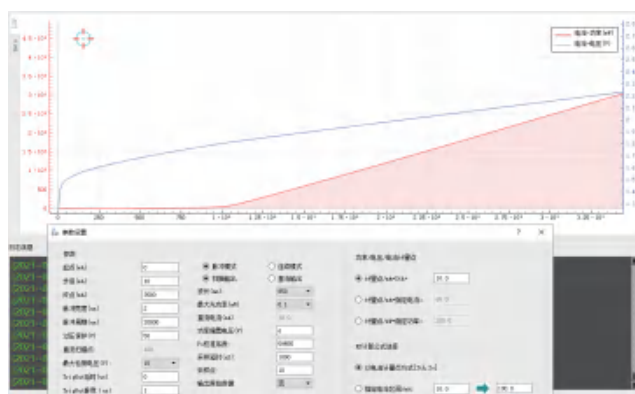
电流-功率 (W)
电流-电压 (V)

4.5·10³
4·10³
3.5·10³
3·10³
2.5·10³
2·10³
1.5·10³
1·10³
500
0

0
250
500
750
1·10³
1.25·10³
1.5·10³
1.75·10³
2·10³
2.25·10³
2.5·10³
2.75·10³
3·10³
3.25·10³

参数设置
?
×

参数
起点 (mA) 0
步进 (mA) 10
终点 (mA) 3000
脉冲宽度 (ms) 2
脉冲周期 (ms) 10000
过压保护 (V) 70
量程
最大电流限制 (A) 10
Tri pha(延时 (ms) 0
Tri pha(延 (ms) 1

脉冲模式
连续模式
扫描模式
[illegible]
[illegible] 100
最大光功率 (mW) 0.1
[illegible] 10
功率门限 (V) 0
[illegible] 10000
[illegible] 1000
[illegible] 10

功率/电压/电流/计量

计量@0 (mA/V/W)= 25.0
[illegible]
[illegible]

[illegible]
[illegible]
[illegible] 25.0 100.0

2021-
2021-
2021-
2021-
2021-
2021-
2021-